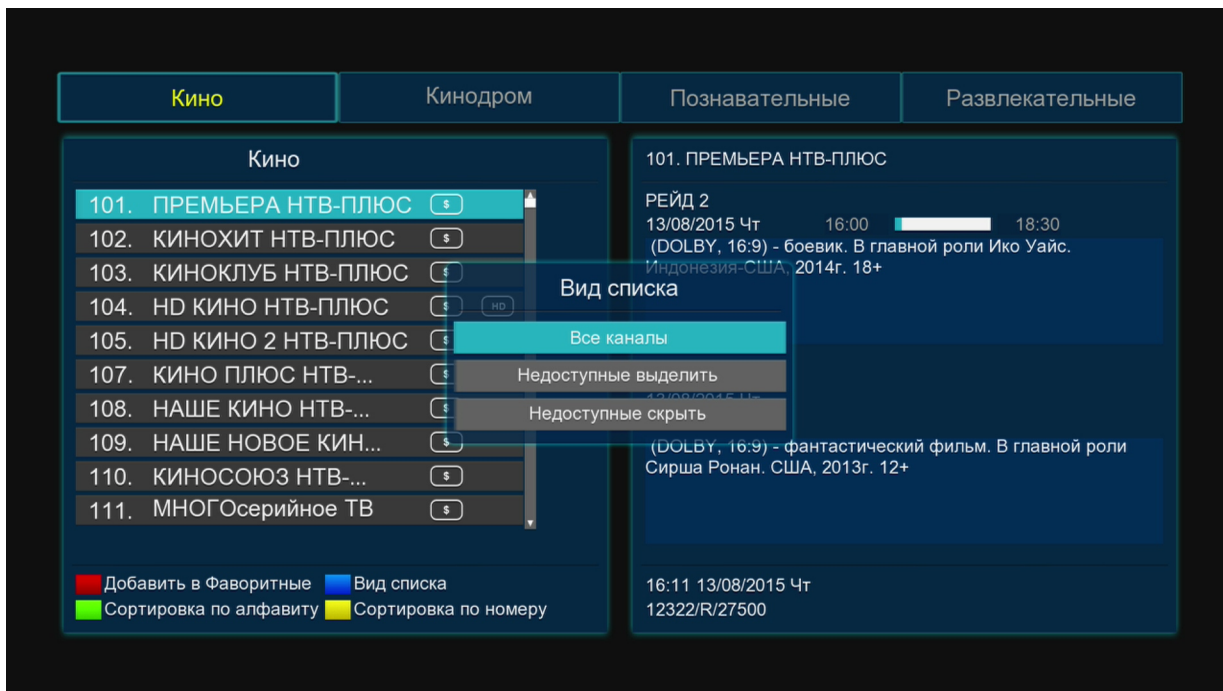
Кино | Кинодром | Познавательные | Развлекательные

Кино

101. ПРЕМЬЕРА НТВ-ПЛЮС $
102. КИНОХИТ НТВ-ПЛЮС $
103. КИНОКЛУБ НТВ-ПЛЮС $
104. HD КИНО НТВ-ПЛЮС $ HD
105. HD КИНО 2 НТВ-ПЛЮС $
107. КИНО ПЛЮС НТВ-... $
108. НАШЕ КИНО НТВ-... $
109. НАШЕ НОВОЕ КИН... $
110. КИНОСОЮЗ НТВ-... $
111. МНОГОсерийное ТВ $

Добавить в Фаворитные Вид списка
Сортировка по алфавиту Сортировка по номеру

101. ПРЕМЬЕРА НТВ-ПЛЮС

РЕЙД 2
13/08/2015 Чт 16:00 18:30
(DOLBY, 16:9) - боевик. В главной роли Ико Уайс. Индонезия-США, 2014г. 18+

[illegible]

(DOLBY, 16:9) - фантастический фильм. В главной роли Сирша Ронан. США, 2013г. 12+

16:11 13/08/2015 Чт
12322/R/27500

Вид списка
Все каналы
Недоступные выделить
Недоступные скрыть